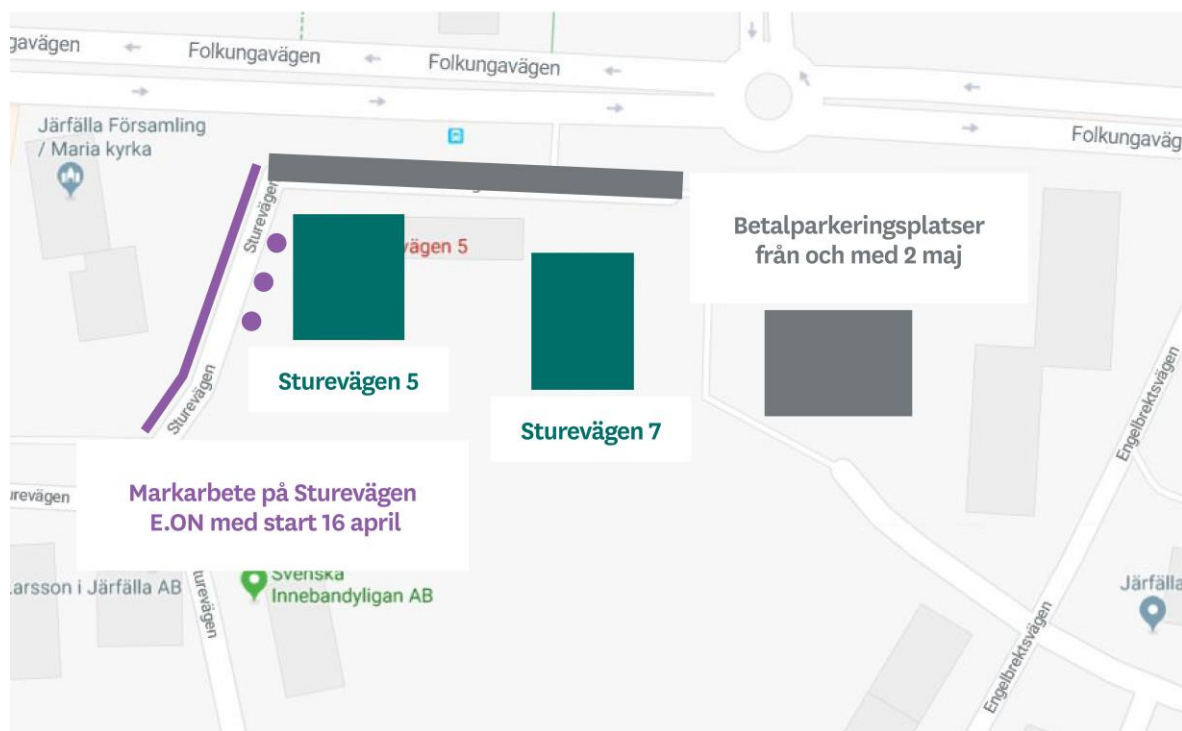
gavägen Folkungavägen Folkungavägen

Folkungaväg

Järfälla Församling / Maria kyrka

Sturevägen

vägen 5

Betalparkeringsplatser från och med 2 maj

Sturevägen

Sturevägen 5

Sturevägen 7

Engelbrektsvägen

urevägen

Markarbete på Sturevägen E.ON med start 16 april

Larsson i Järfälla AB

urevägen

Svenska Innebandyligan AB

Järfälla

Engelbrektsvägen